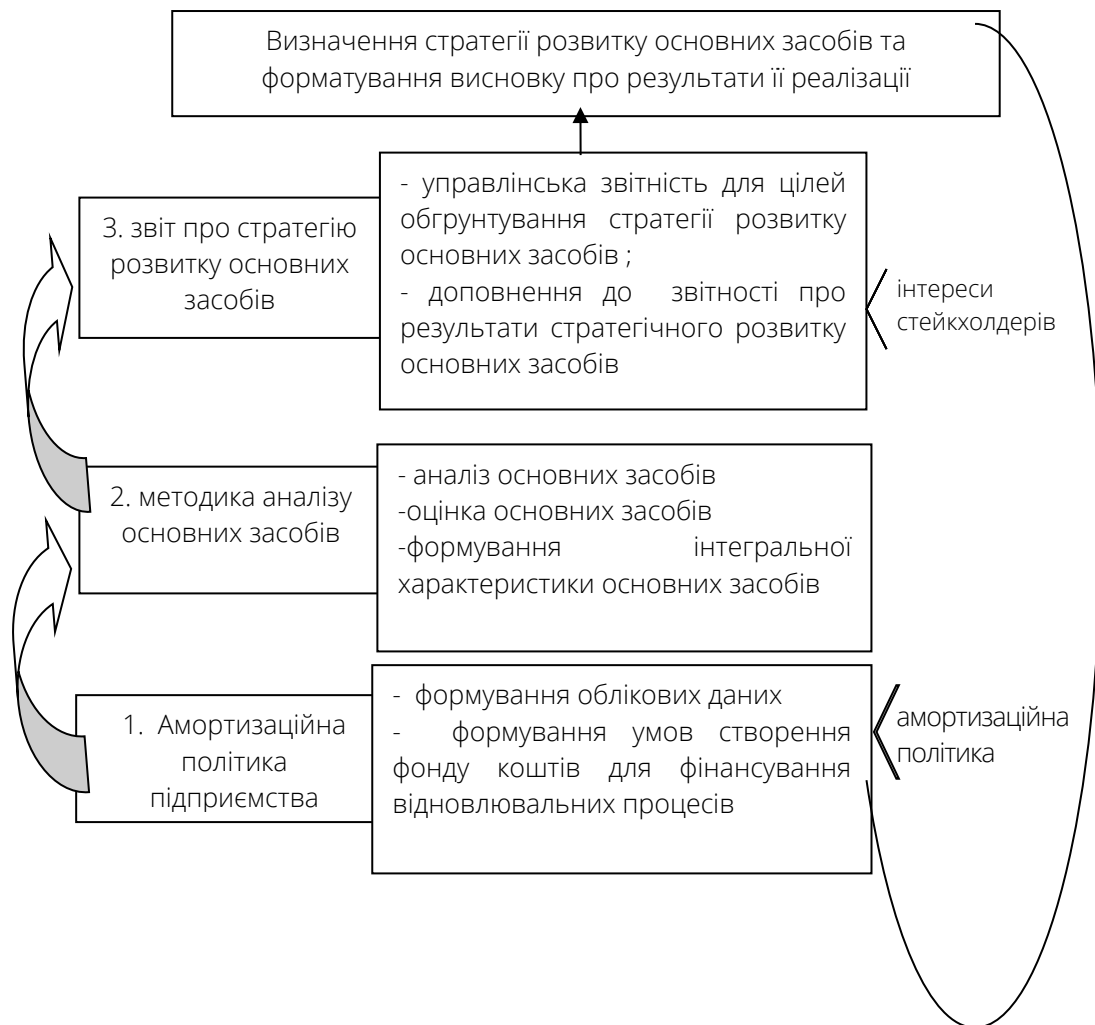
Визначення стратегії розвитку основних засобів та форматування висновку про результати її реалізації

3. звіт про стратегію розвитку основних засобів

- управлінська звітність для цілей обгрунтування стратегії розвитку основних засобів ;
- доповнення до звітності про результати стратегічного розвитку основних засобів

інтереси стейкхолдерів

2. методика аналізу основних засобів

- аналіз основних засобів
-оцінка основних засобів
-формування інтегральної характеристики основних засобів

1. Амортизаційна політика підприємства

- формування облікових даних
- формування умов створення фонду коштів для фінансування відновлювальних процесів

амортизаційна політика